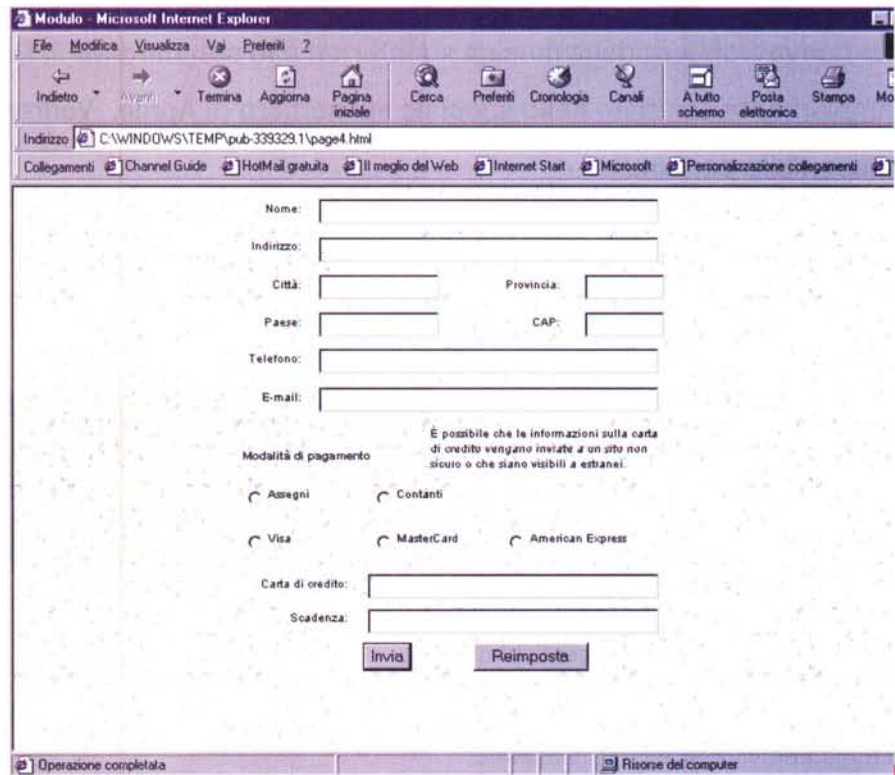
Modulo - Microsoft Internet Explorer

File Modifica Visualizza Vai Preferiti ?

Indietro Avanti Termina Aggiorna Pagina iniziale Cerca Preferiti Cronologia Canali A tutto schermo Posta elettronica Stampa Mo

Indirizzo C:\WINDOWS\TEMP\pub-339329.1\page4.html

Collegamenti Channel Guide HotMail gratuita Il meglio del Web Internet Start Microsoft Personalizzazione collegamenti

Nome:

Indirizzo:

Città:

Provincia:

Paese:

CAP:

Telefono:

E-mail:

Modalità di pagamento

È possibile che le informazioni sulla carta di credito vengano inviate a un sito non sicuro o che siano visibili a estranei.

Assegni

Contanti

Visa

MasterCard

American Express

Carta di credito:

Scadenza:

Invia

Reimposta

Operazione completata

Risorse del computer